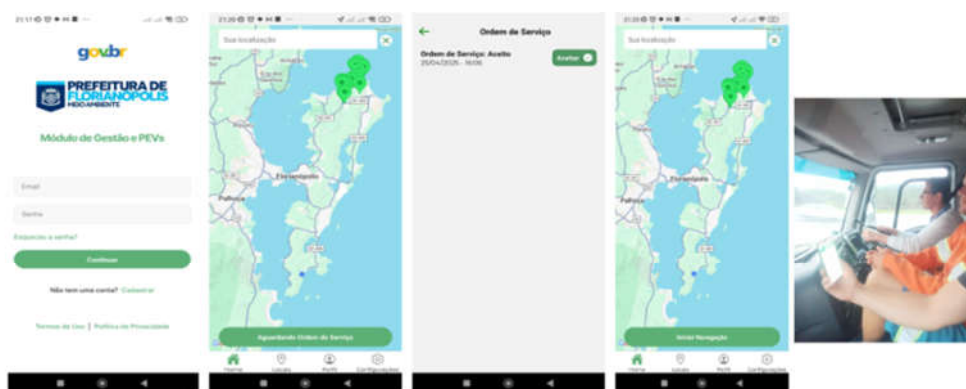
gov.br

PREFEITURA DE FLORIANÓPOLIS
MEIO AMBIENTE

Módulo de Gestão e PEVs

Email

Senha

Esqueceu a senha?

Continuar

Não tem uma conta? Cadastrar

Termos de Uso | Política de Privacidade

Sua localização

Florianópolis

Palhoça

Aguardando Ordem de Serviço

Home Locais Perfil Configurações

Ordem de Serviço

Ordem de Serviço: Aceito
25/04/2025 - 16:06

Aceitar

Sua localização

Florianópolis

Palhoça

Iniciar Navegação

Home Locais Perfil Configurações